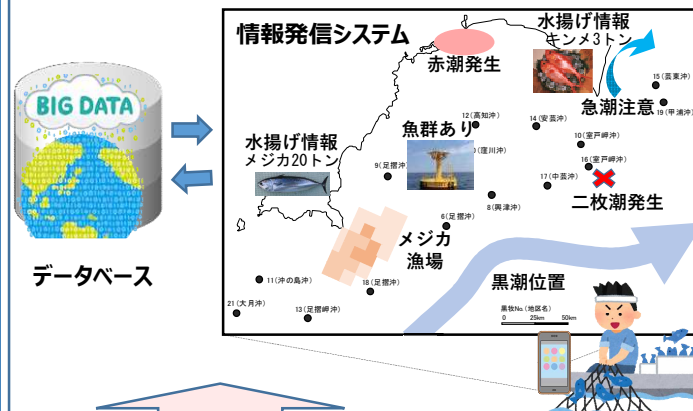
BIG DATA

データベース

情報発信システム

赤潮発生

水揚げ情報
キンメ3トン

急潮注意

水揚げ情報
メジカ20トン

魚群あり

二枚潮発生

メジカ
漁場

黒潮位置

15 (甲東沖)
19 (甲浦沖)
12 (高知沖)
14 (安芸沖)
10 (室戸岬沖)
16 (室戸岬沖)
17 (中芸沖)
9 (足摺沖)
(窪川沖)
8 (興津沖)
6 (足摺沖)
11 (沖の島沖)
18 (足摺沖)
21 (大月沖)
13 (足摺岬沖)

黒牧No. (地区名)
0 25km 50km